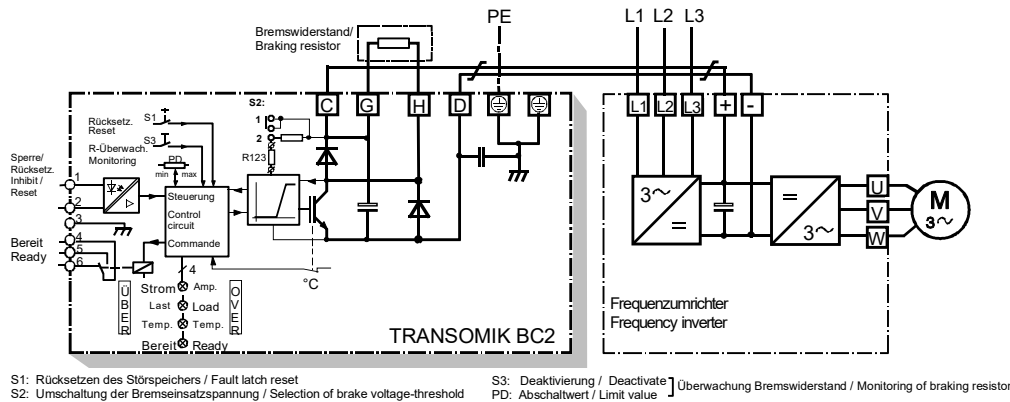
Bremswiderstand/ Braking resistor

PE

L1 L2 L3

S2:

1

2

R123

C G H D

L1 L2 L3 + -

Rücksetz. Reset

S1

S3

R-Überwach. Monitoring

PD

min max

Sperre/ Rücksetz. Inhibit / Reset

1

2

3

Steuerung

Control circuit

Commande

Bereit Ready

4

5

6

4

Strom Amp.

Last Load

Temp. Temp.

Bereit Ready

ÜBER

OVER

°C

TRANSOMIK BC2

3~

=

=

3~

U

V

W

M 3~

Frequenzumrichter Frequency inverter

S1: Rücksetzen des Störspeichers / Fault latch reset
S2: Umschaltung der Bremseinsatzspannung / Selection of brake voltage-threshold

S3: Deaktivierung / Deactivate
PD: Abschaltwert / Limit value
Überwachung Bremswiderstand / Monitoring of braking resistor